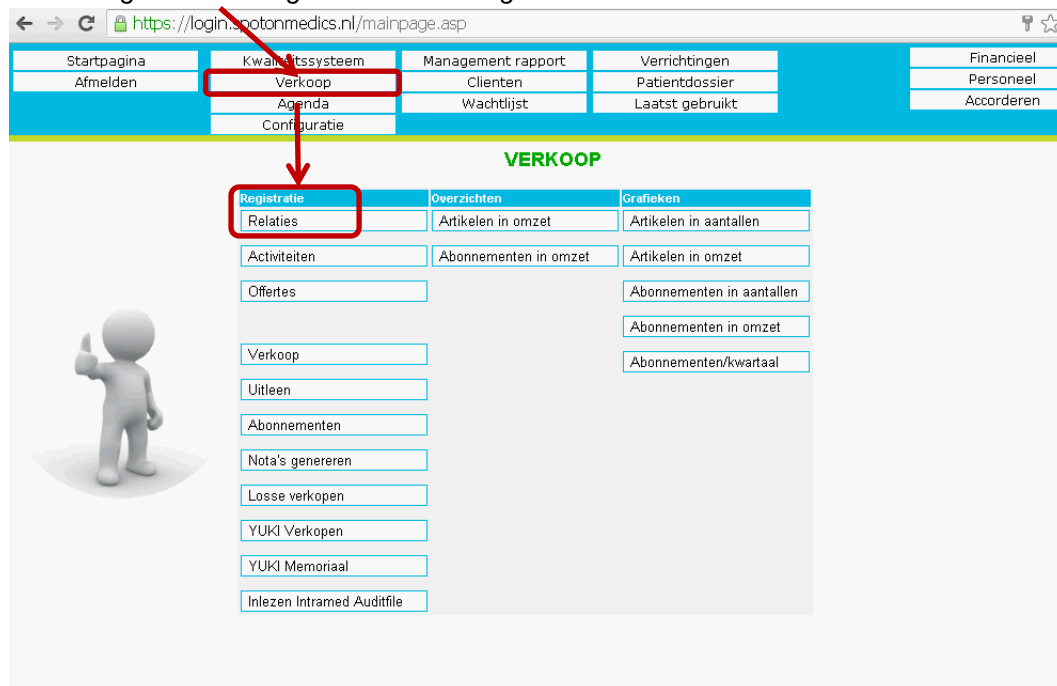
https://login.spotonmedics.nl/mainpage.asp

Startpagina
Afmelden
Kwaliteitssysteem
Verkoop
Agenda
Configuratie
Management rapport
Clienten
Wachtlijst
Verrichtingen
Patientdossier
Laatst gebruikt
Financieel
Personeel
Accorderen

VERKOOP

| Registratie | Overzichten | Grafieken |
|---|---|---|
| Relaties | Artikelen in omzet | Artikelen in aantallen |
| Activiteiten | Abonnementen in omzet | Artikelen in omzet |
| Offertes | | Abonnementen in aantallen |
| | | Abonnementen in omzet |
| Verkoop | | Abonnementen/kwartaal |
| Uitleen | | |
| Abonnementen | | |
| Nota's genereren | | |
| Losse verkopen | | |
| YUKI Verkopen | | |
| YUKI Memoriaal | | |
| Inlezen Intramed Auditfile | | |